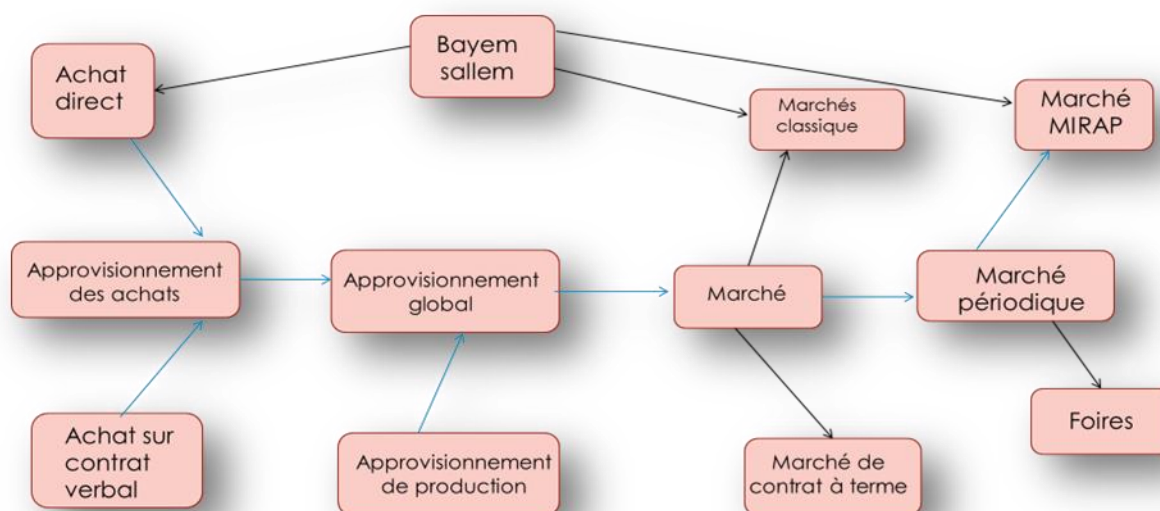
Bayem sallem

Achat direct

Marchés classique

Marché MIRAP

Approvisionnement des achats

Approvisionnement global

Marché

Marché périodique

Foires

Achat sur contrat verbal

Approvisionnement de production

Marché de contrat à terme